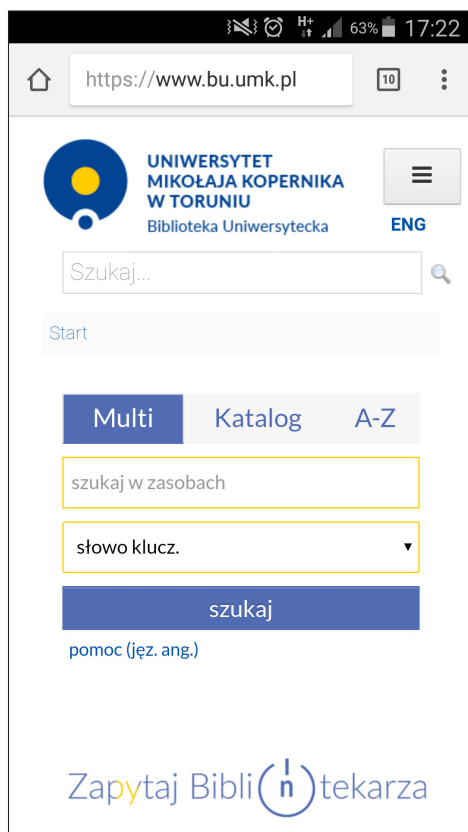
H+ 63% 17:22

https://www.bu.umk.pl

10

UNIWERSYTET MIKOŁAJA KOPERNIKA W TORUNIU
Biblioteka Uniwersytecka

ENG

Szukaj...

Start

Multi | Katalog | A-Z

szukaj w zasobach

słowo klucz.

szukaj

pomoc (jęz. ang.)

Zapytaj Bibliotekarza